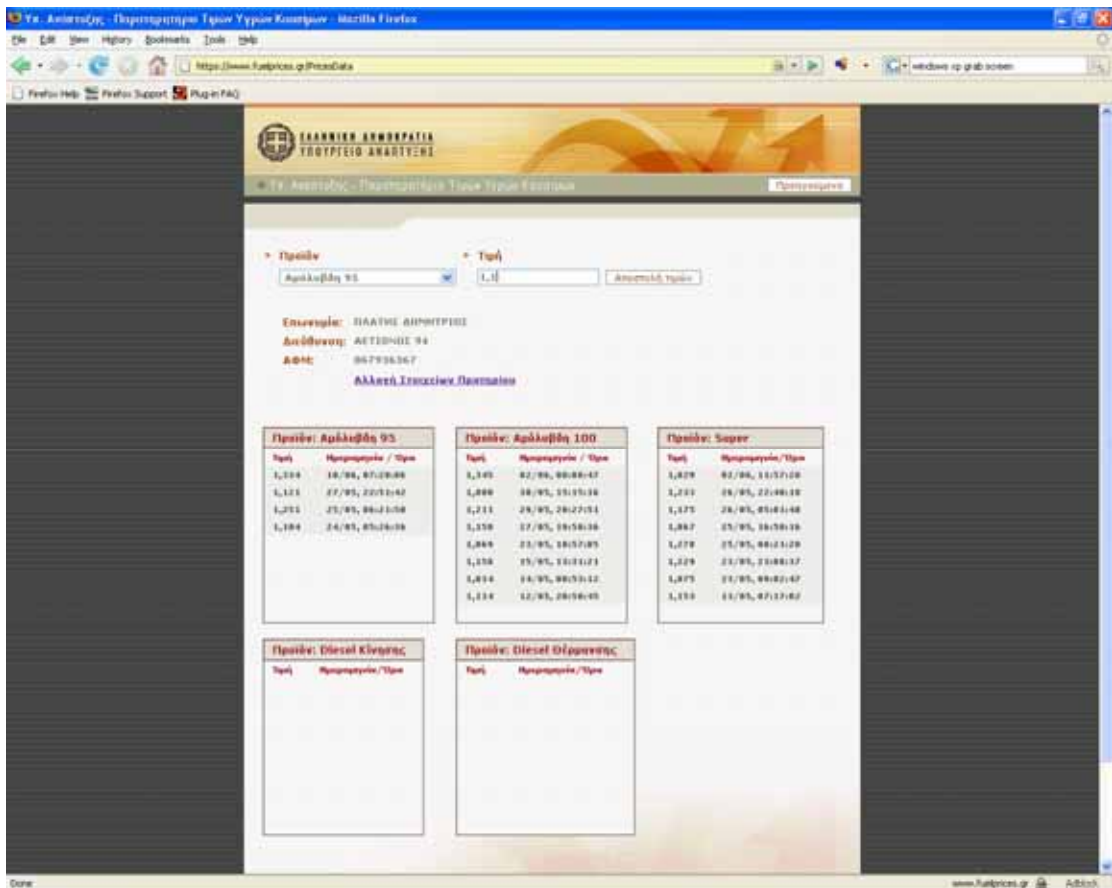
Υπ. Ανάπτυξης - Παρατηρητήριο Τιμών Υγρών Καυσίμων - Mozilla Firefox

File Edit View History Bookmarks Tools Help

https://www.fuelprices.gr/PricesData

windows xp grab screen

Firefox Help Firefox Support Plug-in FAQ

ΕΛΛΗΝΙΚΗ ΔΗΜΟΚΡΑΤΙΑ
ΥΠΟΥΡΓΕΙΟ ΑΝΑΠΤΥΞΗΣ

Υπ. Ανάπτυξης - Παρατηρητήριο Τιμών Υγρών Καυσίμων

Προηγούμενο

Προϊόν
Αμόλυβδη 95

Τιμή
1,3

Αποστολή τιμών

Επωνυμία: ΠΛΑΤΗΣ ΔΗΜΗΤΡΙΟΣ
Διεύθυνση: ΑΕΤΙΔΗΣ 94
ΑΦΜ: 047936367
Αλλαγή Στοιχείων Πρατηρίου

Προϊόν: Αμόλυβδη 95

| Τιμή | Ημερομηνία / Ώρα |
|---|---|
| 1,114 | 10/06, 07:28:08 |
| 1,121 | 27/05, 22:53:42 |
| 1,211 | 25/05, 06:21:50 |
| 1,104 | 24/05, 05:26:36 |

Προϊόν: Αμόλυβδη 100

| Τιμή | Ημερομηνία / Ώρα |
|---|---|
| 1,345 | 02/06, 00:08:47 |
| 1,000 | 30/05, 15:15:16 |
| 1,211 | 29/05, 20:27:51 |
| 1,158 | 27/05, 19:58:38 |
| 1,069 | 23/05, 18:57:05 |
| 1,158 | 25/05, 13:31:21 |
| 1,014 | 24/05, 08:53:12 |
| 1,114 | 12/05, 20:58:45 |

Προϊόν: Super

| Τιμή | Ημερομηνία/Ώρα |
|---|---|
| 1,029 | 02/06, 11:57:26 |
| 1,211 | 26/05, 22:48:18 |
| 1,175 | 26/05, 05:03:48 |
| 1,067 | 25/05, 16:58:16 |
| 1,278 | 25/05, 08:21:20 |
| 1,229 | 23/05, 23:08:17 |
| 1,075 | 23/05, 09:02:47 |
| 1,153 | 13/05, 07:17:02 |

Προϊόν: Diesel Κίνησης

| Τιμή | Ημερομηνία/Ώρα |
|---|---|

Προϊόν: Diesel Θέρμανσης

| Τιμή | Ημερομηνία/Ώρα |
|---|---|

Done

www.fuelprices.gr Adblock